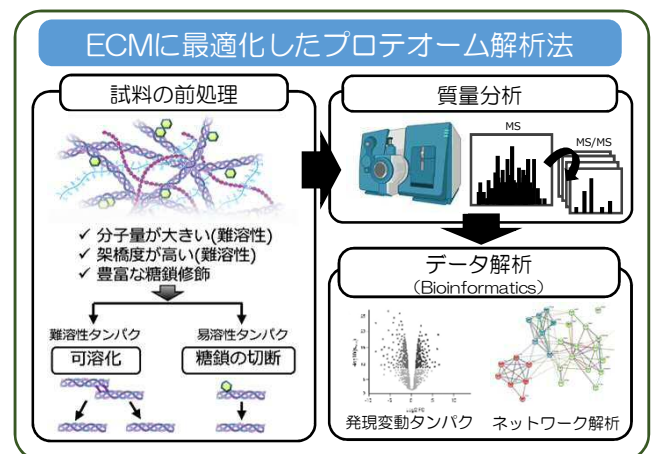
ECMに最適化したプロテオーム解析法

試料の前処理

✓ 分子量が大きい(難溶性)
✓ 架橋度が高い(難溶性)
✓ 豊富な糖鎖修飾

難溶性タンパク
可溶化

易溶性タンパク
糖鎖の切断

質量分析

MS

MS/MS

データ解析
(Bioinformatics)

発現変動タンパク

ネットワーク解析